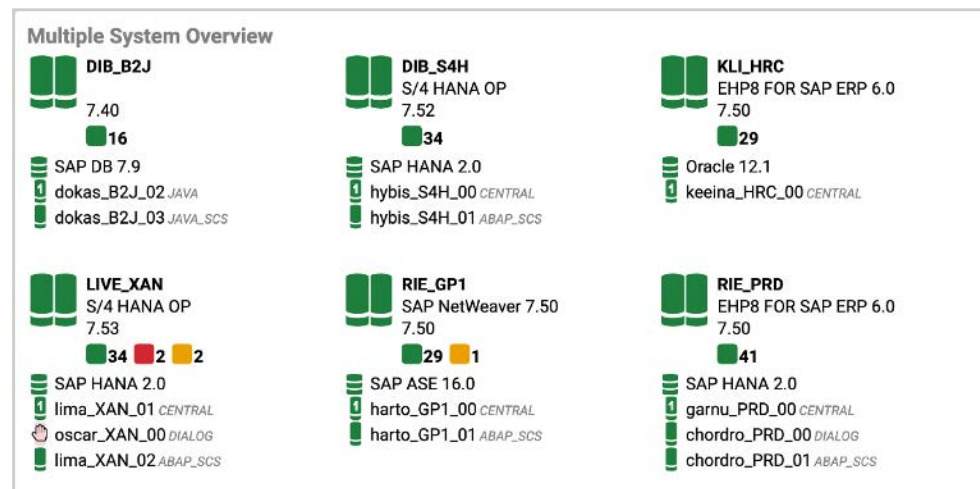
Multiple System Overview

DIB_B2J
7.40
16
SAP DB 7.9
1 dokas_B2J_02 JAVA
dokas_B2J_03 JAVA_SCS

DIB_S4H
S/4 HANA OP
7.52
34
SAP HANA 2.0
1 hybis_S4H_00 CENTRAL
hybis_S4H_01 ABAP_SCS

KLI_HRC
EHP8 FOR SAP ERP 6.0
7.50
29
Oracle 12.1
1 keeina_HRC_00 CENTRAL

LIVE_XAN
S/4 HANA OP
7.53
34 2 2
SAP HANA 2.0
1 lima_XAN_01 CENTRAL
oscar_XAN_00 DIALOG
lima_XAN_02 ABAP_SCS

RIE_GP1
SAP NetWeaver 7.50
7.50
29 1
SAP ASE 16.0
1 harto_GP1_00 CENTRAL
harto_GP1_01 ABAP_SCS

RIE_PRD
EHP8 FOR SAP ERP 6.0
7.50
41
SAP HANA 2.0
1 garnu_PRD_00 CENTRAL
chordro_PRD_00 DIALOG
chordro_PRD_01 ABAP_SCS